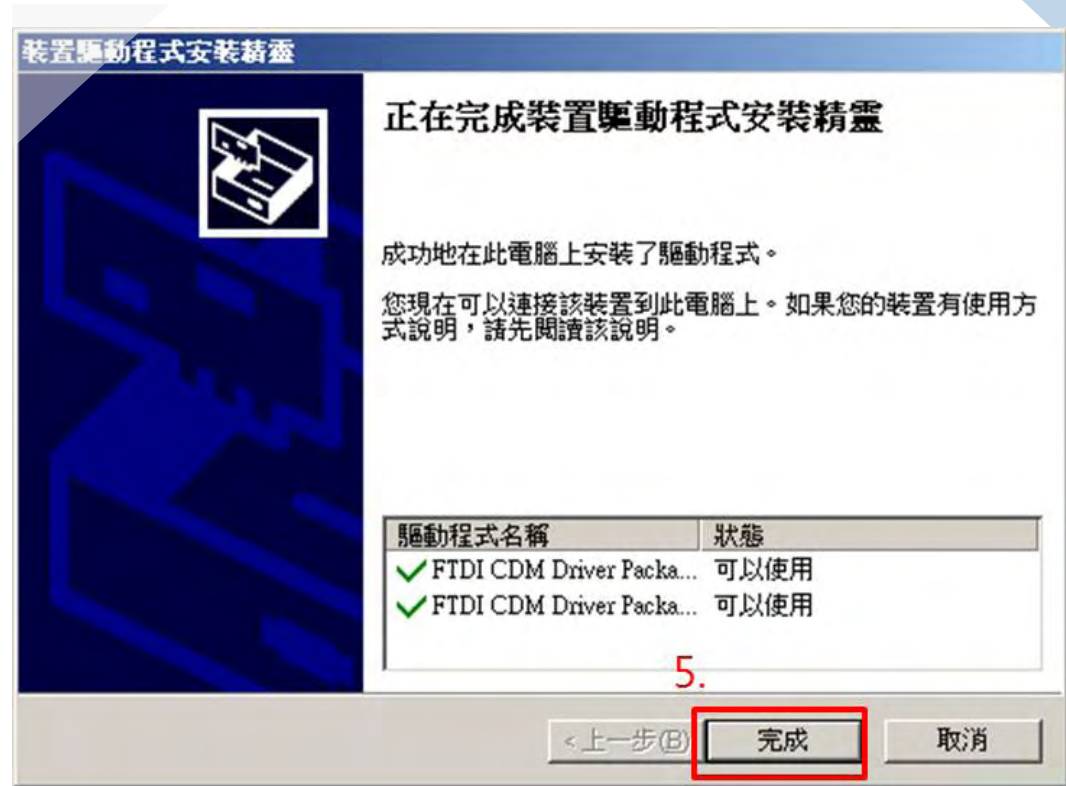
裝置驅動程式安裝精靈

正在完成裝置驅動程式安裝精靈

成功地在此電腦上安裝了驅動程式。

您現在可以連接該裝置到此電腦上。如果您的裝置有使用方式說明，請先閱讀該說明。

| 驅動程式名稱 | 狀態 |
|---|---|
| FTDI CDM Driver Packa... | 可以使用 |
| FTDI CDM Driver Packa... | 可以使用 |

5.

< 上一步(B) 完成 取消